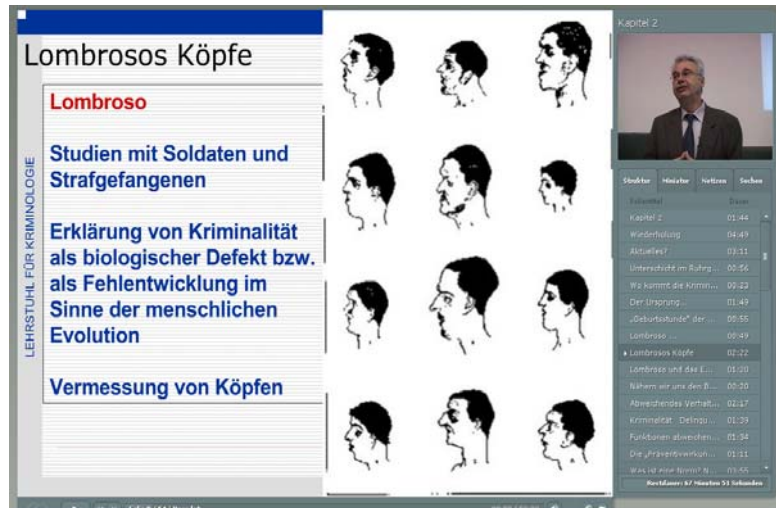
Lombrosos Köpfe

LEHRSTUHL FÜR KRIMINOLOGIE

Lombroso

Studien mit Soldaten und Strafgefangenen

Erklärung von Kriminalität als biologischer Defekt bzw. als Fehlentwicklung im Sinne der menschlichen Evolution

Vermessung von Köpfen

Kapitel 2

Struktur | Minister | Notizen | Suchen

Folientitel | Dauer

| | |
|---|---|
| Kapitel 2 | 01:44 |
| Wiederholung | 04:49 |
| Aktuelles? | 03:11 |
| Unterschicht im Ruhrg... | 00:56 |
| Wo kommt die Krimin... | 00:22 |
| Der Ursprung... | 01:49 |
| „Geburtsstunde" der ... | 05:59 |
| Lombroso ... | 00:55 |
| Lombrosos Köpfe | 02:22 |
| Lombroso und das E... | 01:20 |
| Nähern wir uns den B... | 00:20 |
| Abweichendes Verhalt... | 02:17 |
| Kriminalität Delinqu... | 01:39 |
| Funktionen abweichen... | 01:34 |
| Die „Präventivwirkun... | 01:11 |
| Was ist eine Norm? N... | 01:55 |

Restdauer: 67 Minuten 51 Sekunden